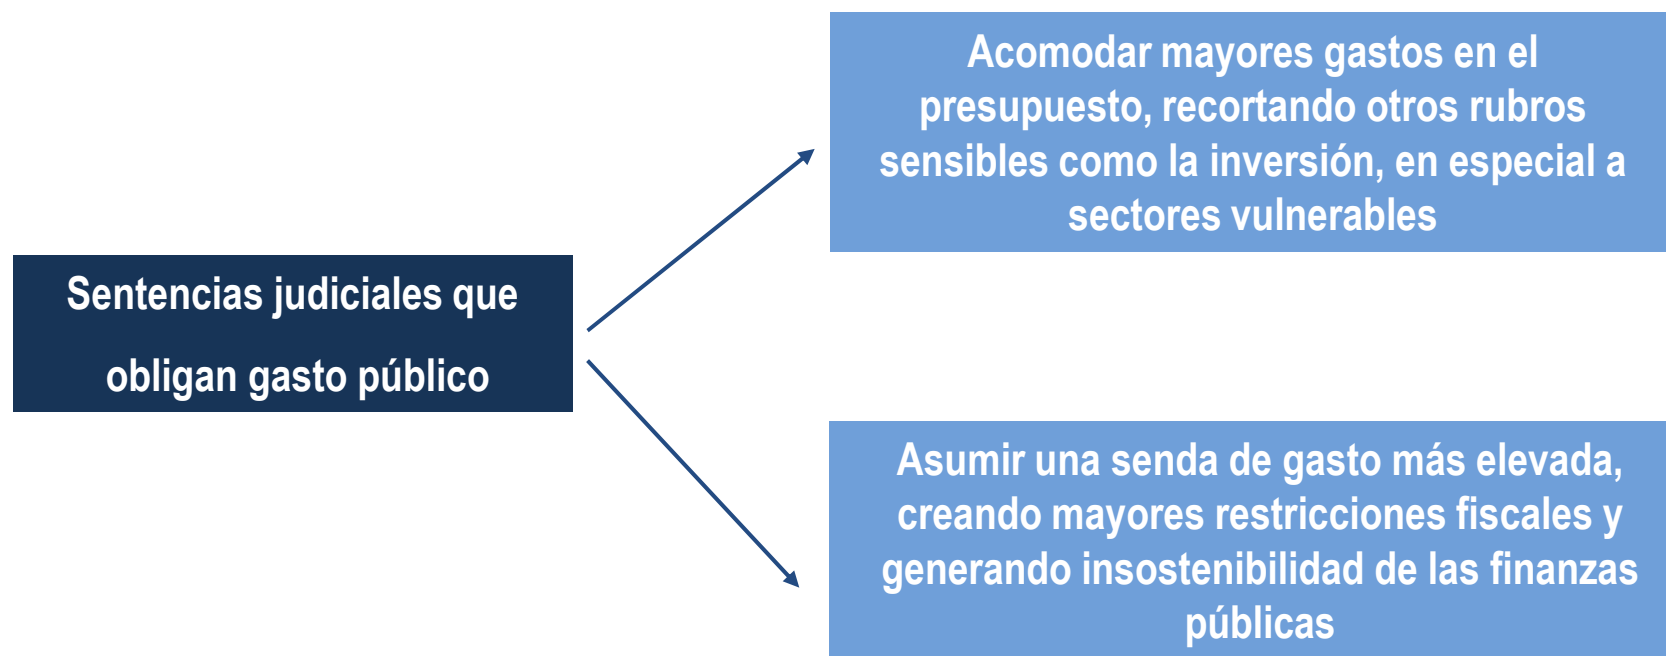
Sentencias judiciales que obligan gasto público

Acomodar mayores gastos en el presupuesto, recortando otros rubros sensibles como la inversión, en especial a sectores vulnerables

Asumir una senda de gasto más elevada, creando mayores restricciones fiscales y generando insostenibilidad de las finanzas públicas